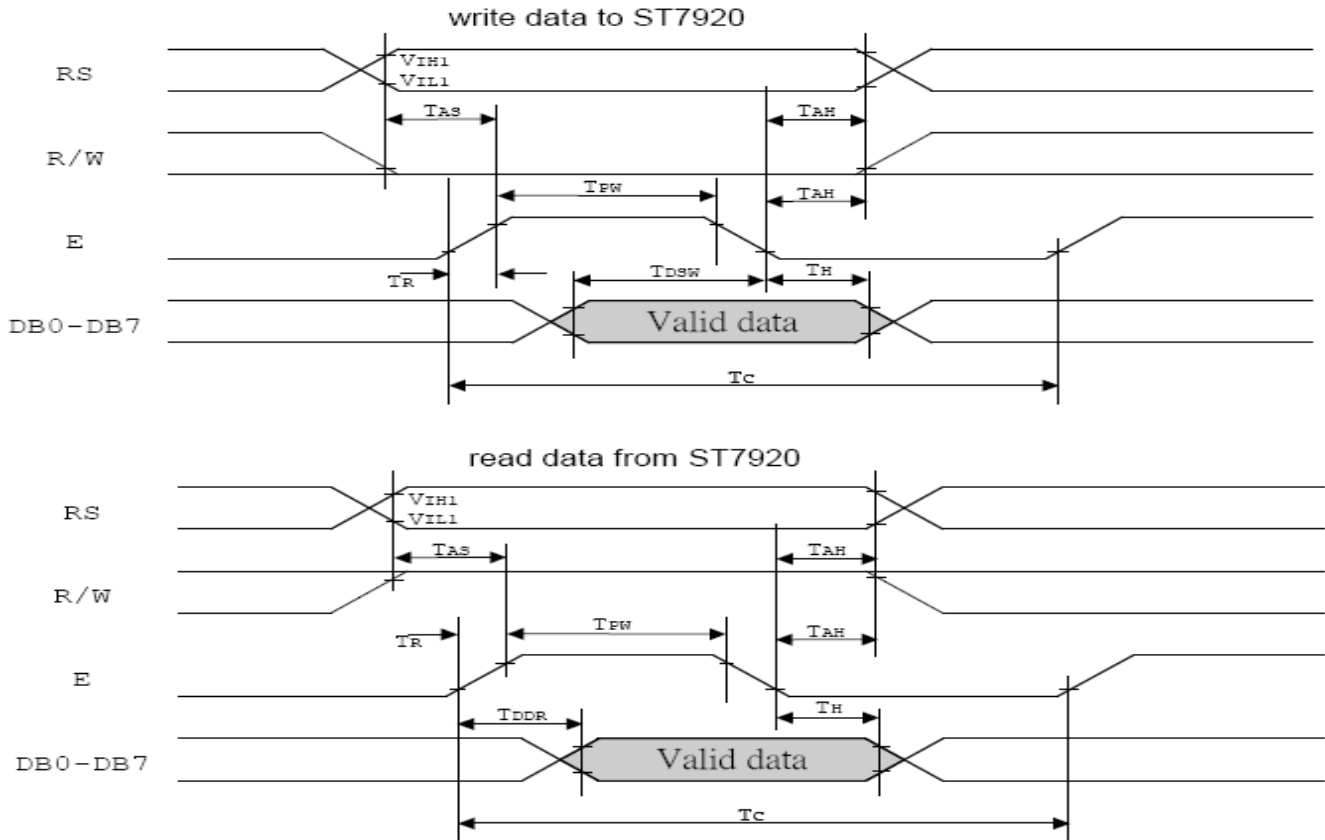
write data to ST7920

RS

VIH1

VIL1

TAS

TAH

R/W

TPW

TAH

E

TR

TDSW

TH

DB0-DB7

Valid data

TC

read data from ST7920

RS

VIH1

VIL1

TAS

TAH

R/W

TPW

TR

TAH

E

TDDR

TH

DB0-DB7

Valid data

TC